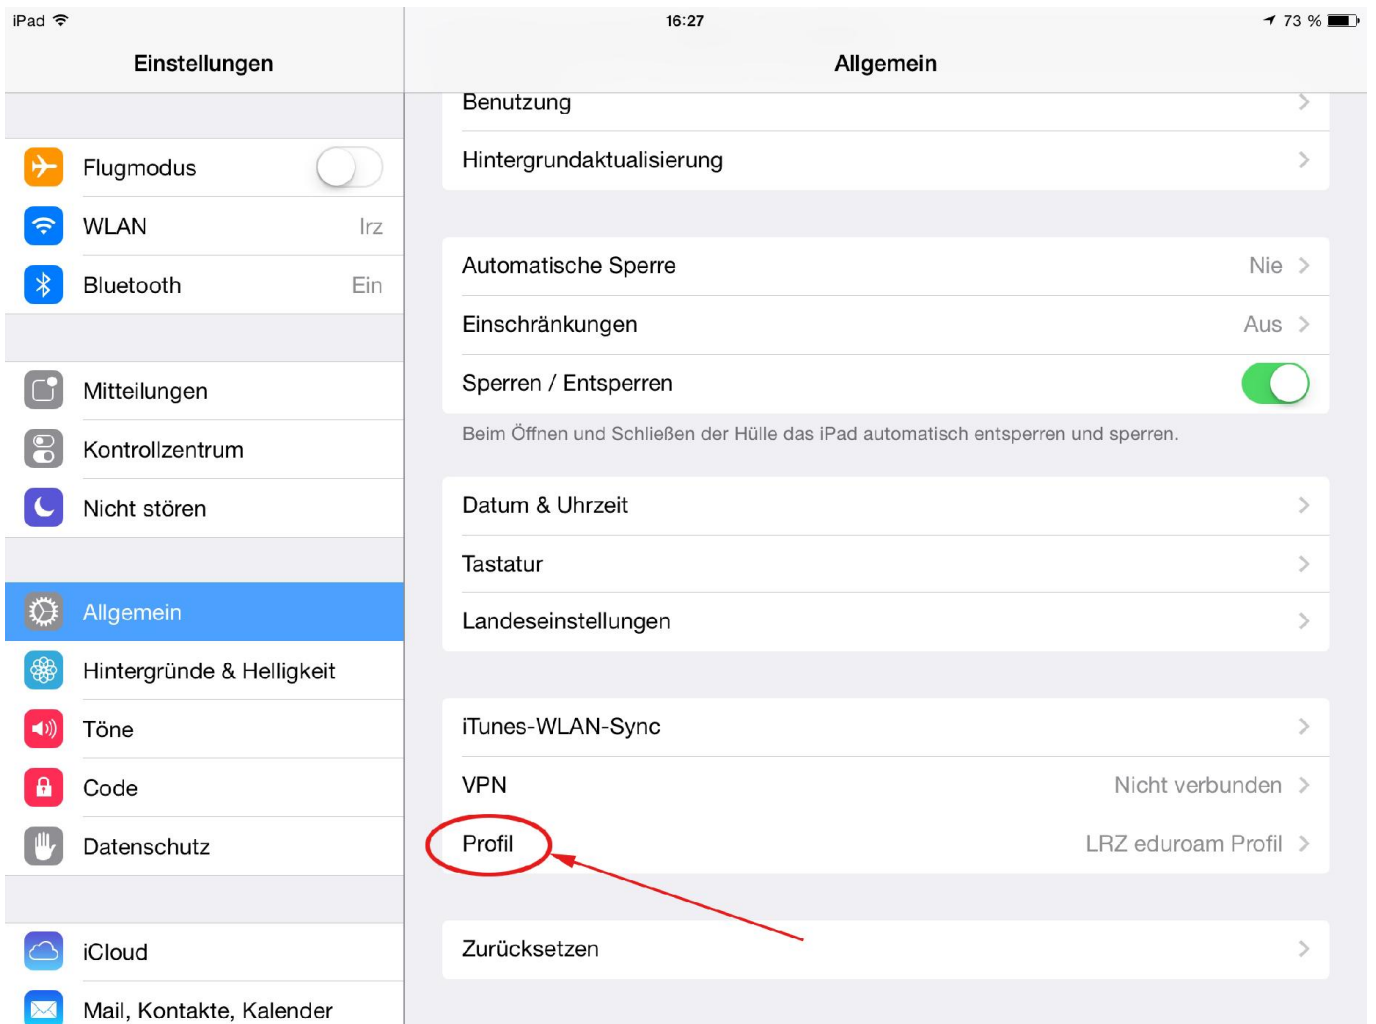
iPad 16:27 73 %

Einstellungen

Flugmodus
WLAN lrz
Bluetooth Ein

Mitteilungen
Kontrollzentrum
Nicht stören

Allgemein
Hintergründe & Helligkeit
Töne
Code
Datenschutz

iCloud
Mail, Kontakte, Kalender

Allgemein

Benutzung
Hintergrundaktualisierung

Automatische Sperre Nie
Einschränkungen Aus
Sperren / Entsperren
Beim Öffnen und Schließen der Hülle das iPad automatisch entsperren und sperren.

Datum & Uhrzeit
Tastatur
Landeseinstellungen

iTunes-WLAN-Sync
VPN Nicht verbunden
Profil LRZ eduroam Profil

Zurücksetzen